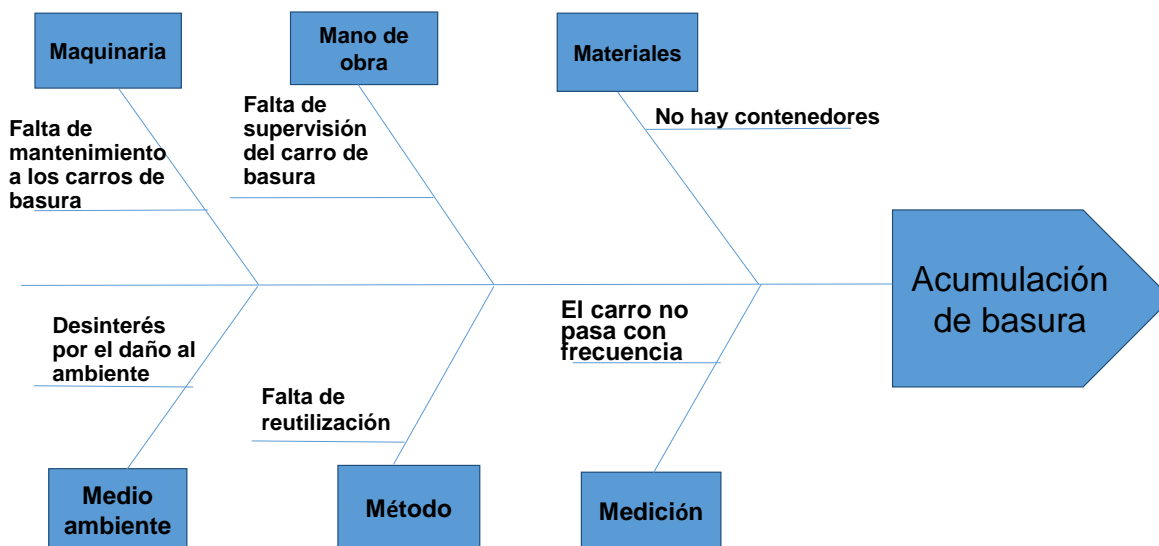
Maquinaria

Mano de obra

Materiales

Falta de mantenimiento a los carros de basura

Falta de supervisión del carro de basura

No hay contenedores

Acumulación de basura

Desinterés por el daño al ambiente

Falta de reutilización

El carro no pasa con frecuencia

Medio ambiente

Método

Medición